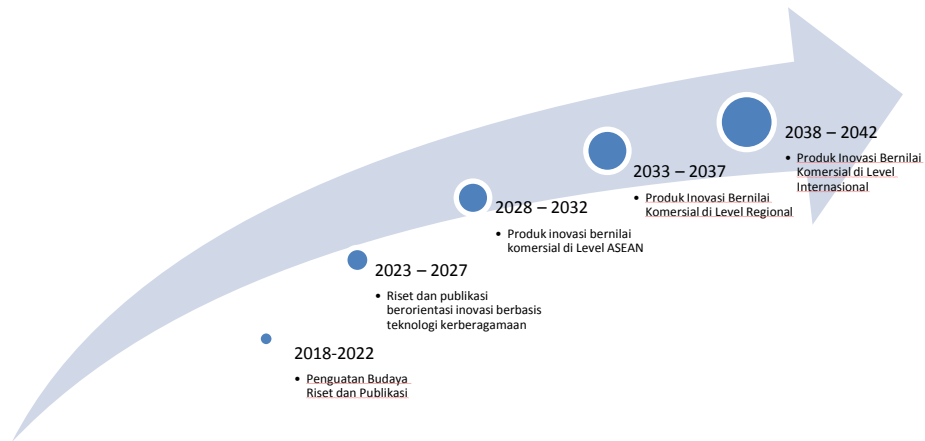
2018-2022

• Penguatan Budaya Riset dan Publikasi

2023 – 2027

• Riset dan publikasi berorientasi inovasi berbasis teknologi kerberagamaan

2028 – 2032

• Produk inovasi bernilai komersial di Level ASEAN

2033 – 2037

• Produk Inovasi Bernilai Komersial di Level Regional

2038 – 2042

• Produk Inovasi Bernilai Komersial di Level Internasional